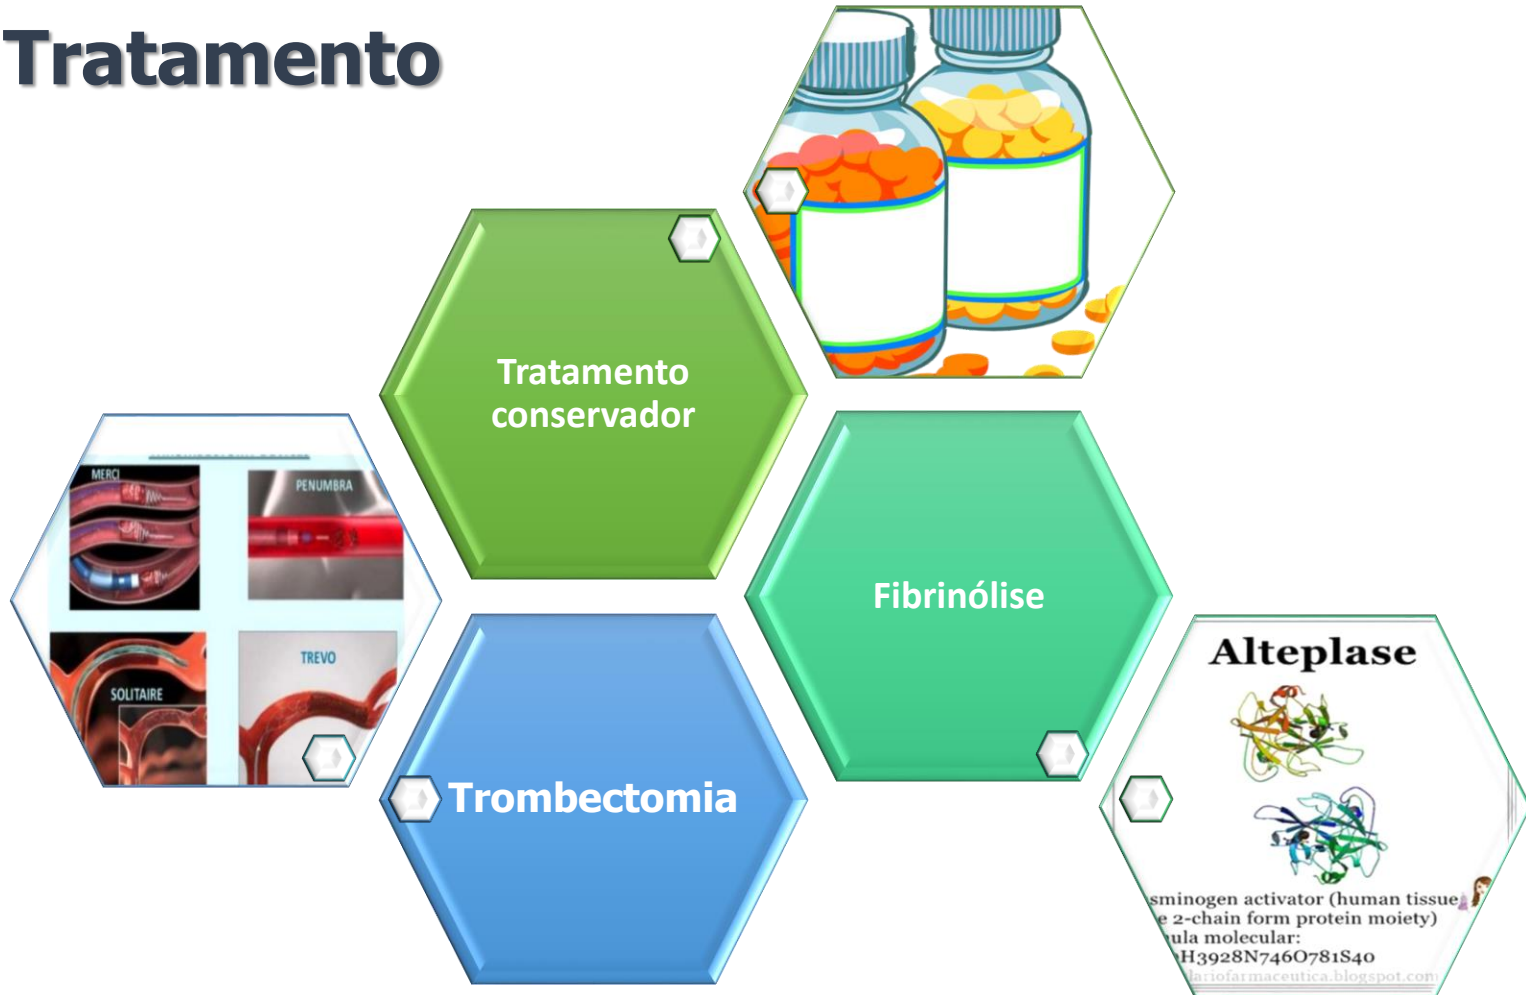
Tratamento

Tratamento conservador

MERCI

PENUMBRA

SOLITAIRE

TREVO

Fibrinólise

Trombectomia

Alteplase

sminogen activator (human tissue e 2-chain form protein moiety) ula molecular: H3928N7460781S40

lariofarmaceutica.blogspot.com